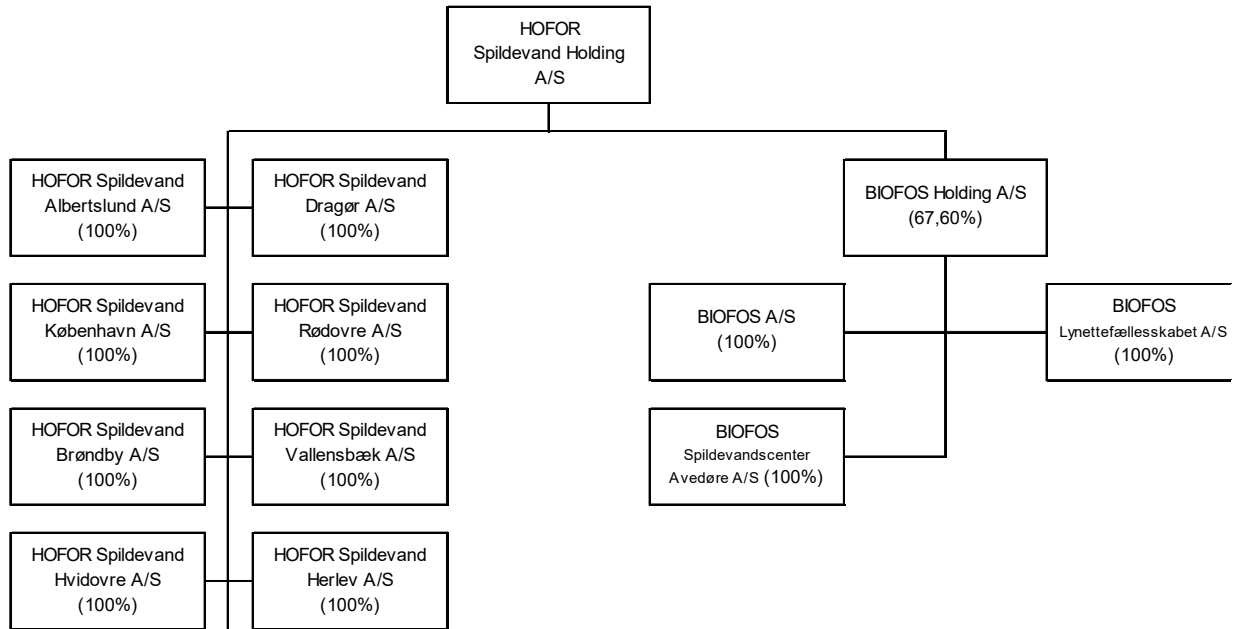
HOFOR Spildevand Holding A/S

HOFOR Spildevand Albertslund A/S (100%)

HOFOR Spildevand Dragør A/S (100%)

HOFOR Spildevand København A/S (100%)

HOFOR Spildevand Rødovre A/S (100%)

HOFOR Spildevand Brøndby A/S (100%)

HOFOR Spildevand Vallensbæk A/S (100%)

HOFOR Spildevand Hvidovre A/S (100%)

HOFOR Spildevand Herlev A/S (100%)

BIOFOS Holding A/S (67,60%)

BIOFOS A/S (100%)

BIOFOS Lynettefællesskabet A/S (100%)

BIOFOS Spildevandscenter Avedøre A/S (100%)